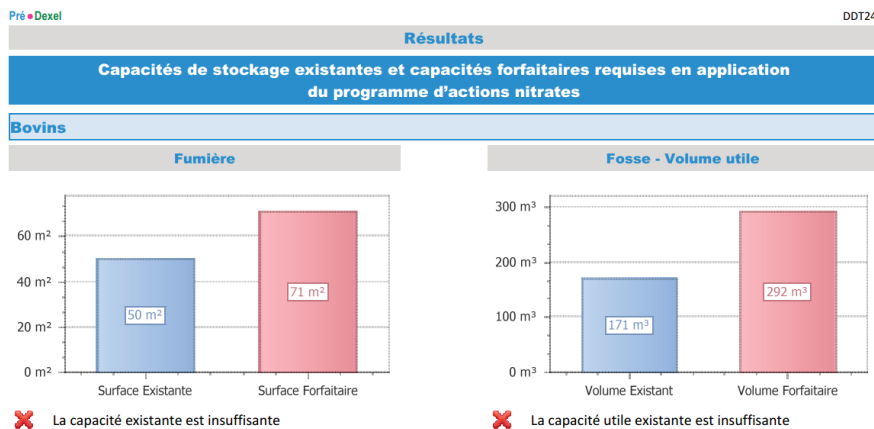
Pré●Dexel

DDT24

Résultats

Capacités de stockage existantes et capacités forfaitaires requises en application du programme d'actions nitrates

Bovins

Fumière

60 m²
40 m²
20 m²
0 m²

50 m²
71 m²

Surface Existante
Surface Forfaitaire

La capacité existante est insuffisante

Fosse - Volume utile

300 m³
200 m³
100 m³
0 m³

171 m³
292 m³

Volume Existant
Volume Forfaitaire

La capacité utile existante est insuffisante